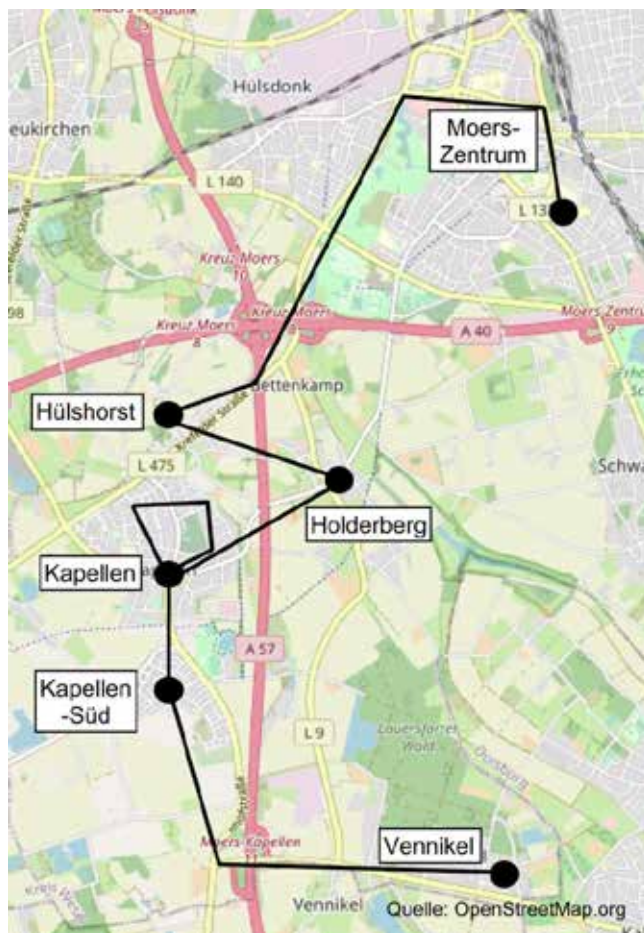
Hülsdonk
eukirchen
Moers-Zentrum
L 140
L 13
Kreuz Moers 10
Kreuz Moers 8
Kreuz Moers
A 40
Moers-Zentrum 9
98
Hülshorst
Bettenkamp
L 475
Holderberg
Schwa
Kapellen
A 57
Kapellen -Süd
L 9
Lauersforter Wald
Moers-Kapellen
Vennikel
Vennikel
Quelle: OpenStreetMap.org